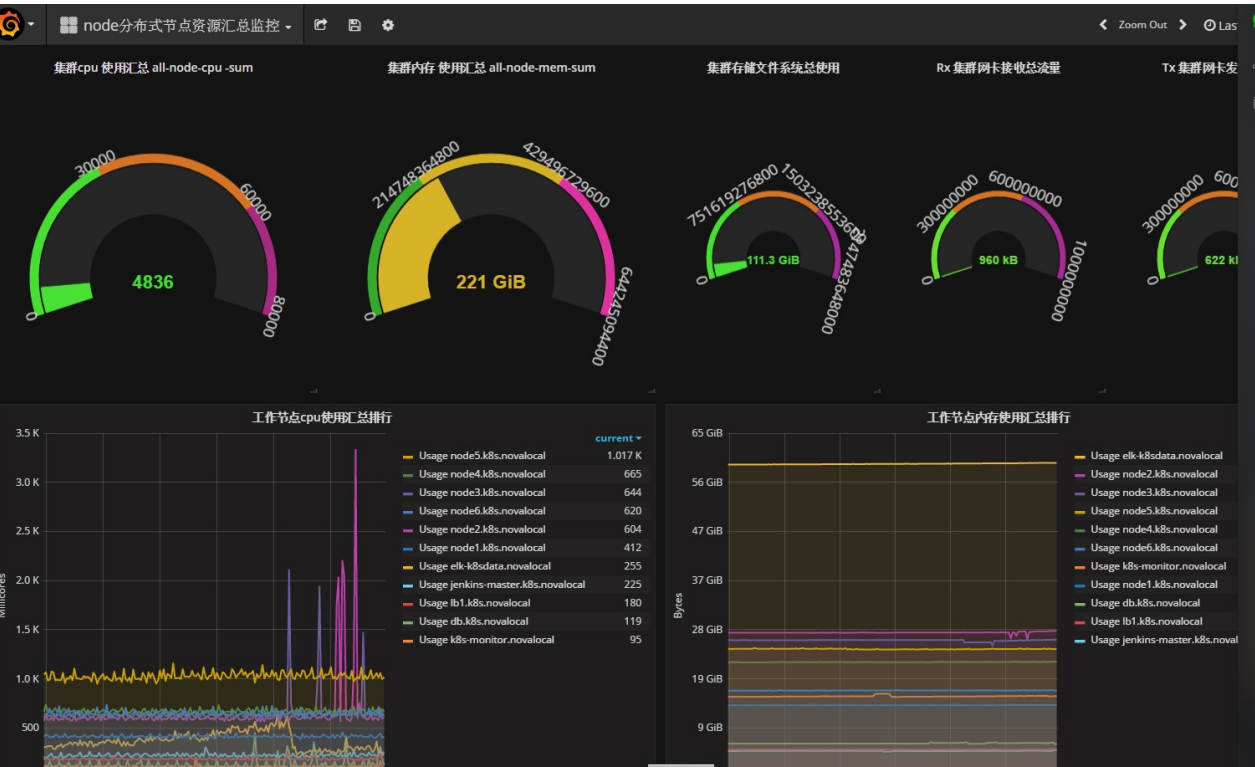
node分布式节点资源汇总监控

Zoom Out

Las

集群cpu 使用汇总 all-node-cpu -sum

0
30000
60000
80000
4836

集群内存 使用汇总 all-node-mem-sum

0
21474836480
42949672960
64424509440
221 GiB

集群存储文件系统总使用

0
751619276800
1503238553600
2147483648000
111.3 GiB

Rx 集群网卡接收总流量

0
300000000
600000000
1000000000
960 kB

Tx 集群网卡发

0
300000000
600
622 kI

工作节点cpu使用汇总排行

3.5 K
3.0 K
2.5 K
2.0 K
1.5 K
1.0 K
500

Millicores

current

| | current |
|---|---|
| Usage node5.k8s.novalocal | 1.017 K |
| Usage node4.k8s.novalocal | 665 |
| Usage node3.k8s.novalocal | 644 |
| Usage node6.k8s.novalocal | 620 |
| Usage node2.k8s.novalocal | 604 |
| Usage node1.k8s.novalocal | 412 |
| Usage elk-k8sdata.novalocal | 255 |
| Usage jenkins-master.k8s.novalocal | 225 |
| Usage lb1.k8s.novalocal | 180 |
| Usage db.k8s.novalocal | 119 |
| Usage k8s-monitor.novalocal | 95 |

工作节点内存使用汇总排行

65 GiB
56 GiB
47 GiB
37 GiB
28 GiB
19 GiB
9 GiB

Bytes

Usage elk-k8sdata.novalocal
Usage node2.k8s.novalocal
Usage node3.k8s.novalocal
Usage node5.k8s.novalocal
Usage node4.k8s.novalocal
Usage node6.k8s.novalocal
Usage k8s-monitor.novalocal
Usage node1.k8s.novalocal
Usage db.k8s.novalocal
Usage lb1.k8s.novalocal
Usage jenkins-master.k8s.noval